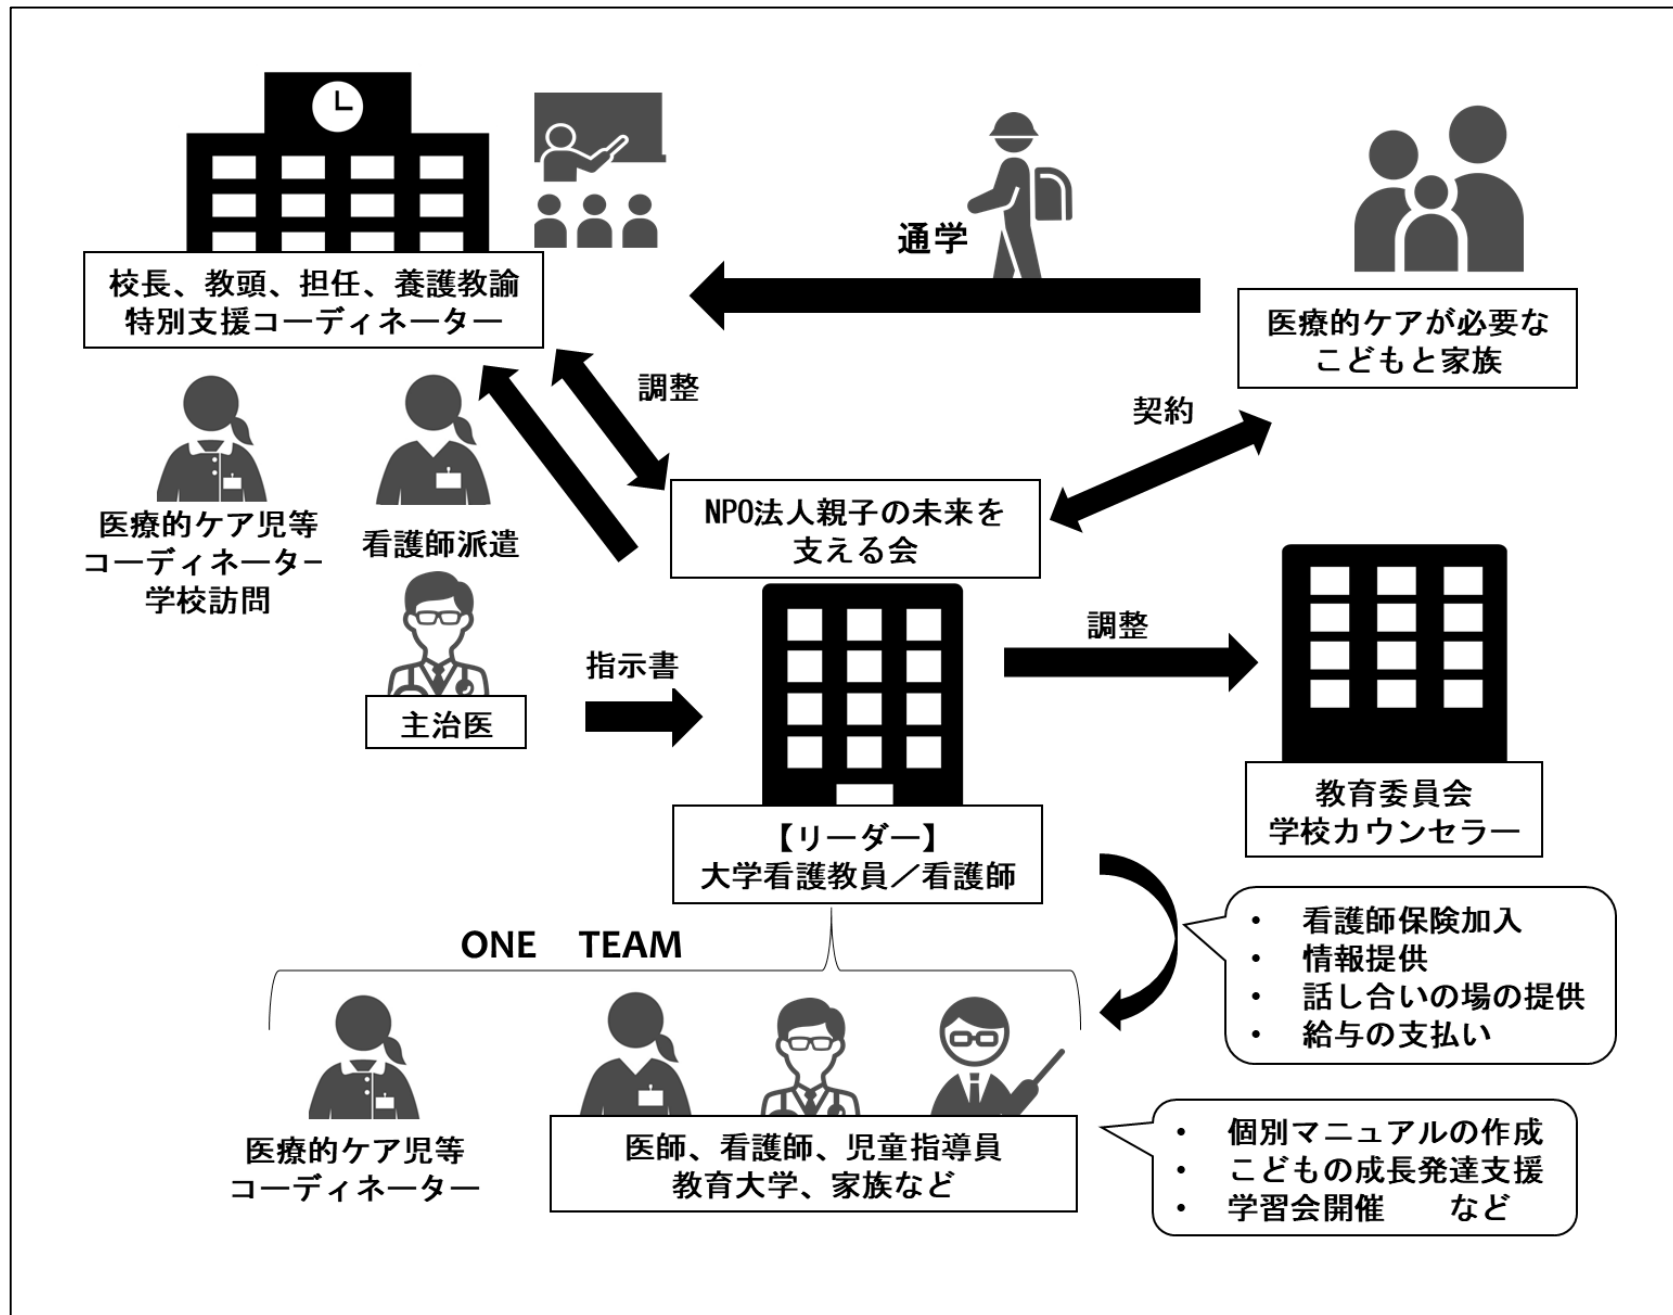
通学

校長、教頭、担任、養護教諭
特別支援コーディネーター

医療的ケアが必要な
こどもと家族

調整

契約

医療的ケア児等
コーディネーター
学校訪問

看護師派遣

NPO法人親子の未来を
支える会

主治医

指示書

調整

教育委員会
学校カウンセラー

【リーダー】
大学看護教員／看護師

ONE　TEAM

• 看護師保険加入
• 情報提供
• 話し合いの場の提供
• 給与の支払い

医療的ケア児等
コーディネーター

医師、看護師、児童指導員
教育大学、家族など

• 個別マニュアルの作成
• こどもの成長発達支援
• 学習会開催　　など